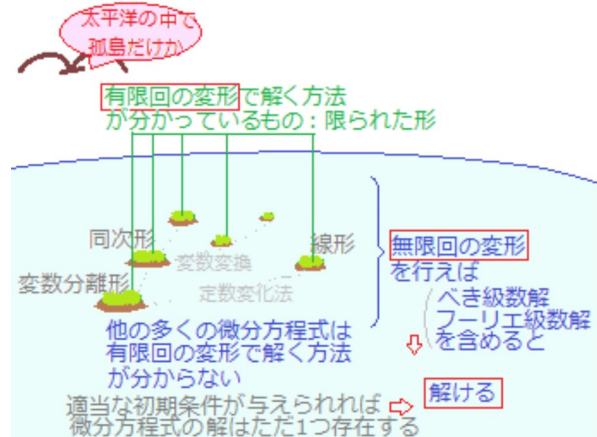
太平洋の中で
孤島だけか

有限回の変形で解く方法
が分かっているもの：限られた形

同次形

線形

変数分離形

変数変換

定数変化法

無限回の変形
を行えば

べき級数解
フーリエ級数解
を含めると

他の多くの微分方程式は
有限回の変形で解く方法
が分からない

解ける

適当な初期条件が与えられれば
微分方程式の解はただ1つ存在する